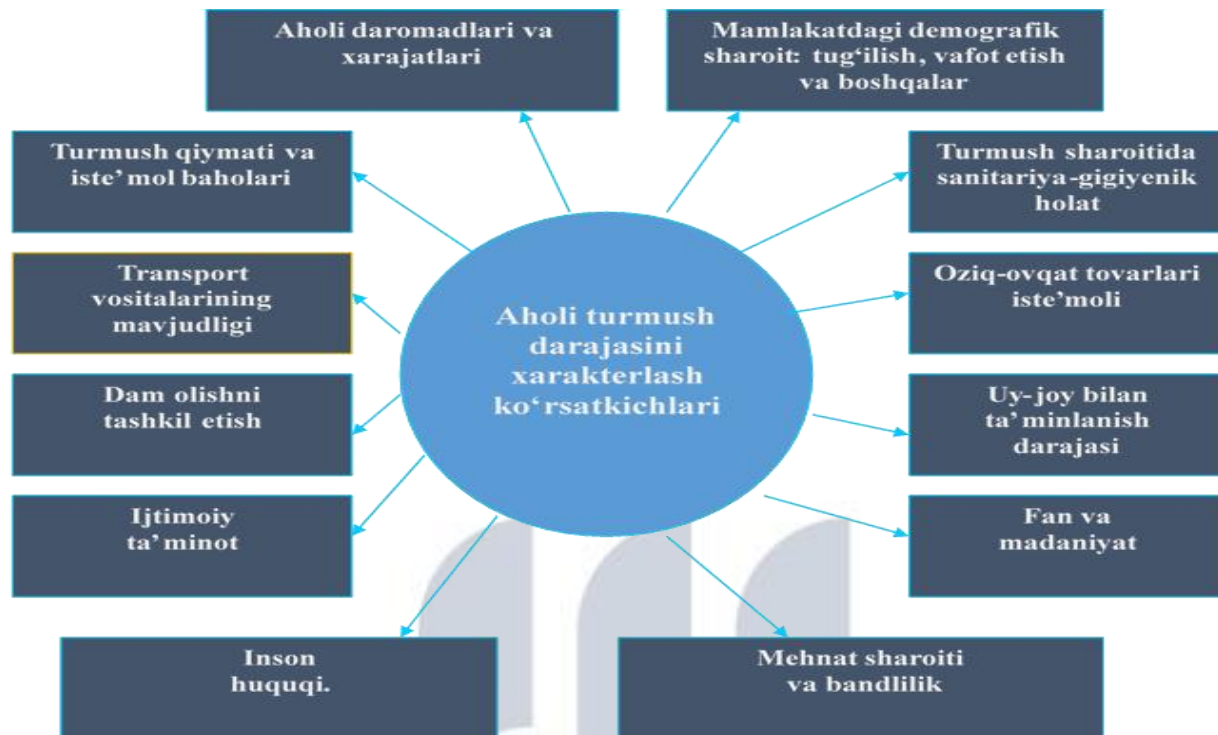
Aholi turmush darajasini xarakterlash ko‘rsatkichlari

Aholi daromadlari va xarajatlari

Mamlakatdagi demografik sharoit: tug‘ilish, vafot etish va boshqalar

Turmush qiymati va iste’mol baholari

Turmush sharoitida sanitariya-gigiyenik holat

Transport vositalarining mavjudligi

Oziq-ovqat tovarlari iste’moli

Dam olishni tashkil etish

Uy-joy bilan ta’minlanish darajasi

Ijtimoiy ta’minot

Fan va madaniyat

Inson huquqi.

Mehnat sharoiti va bandlilik